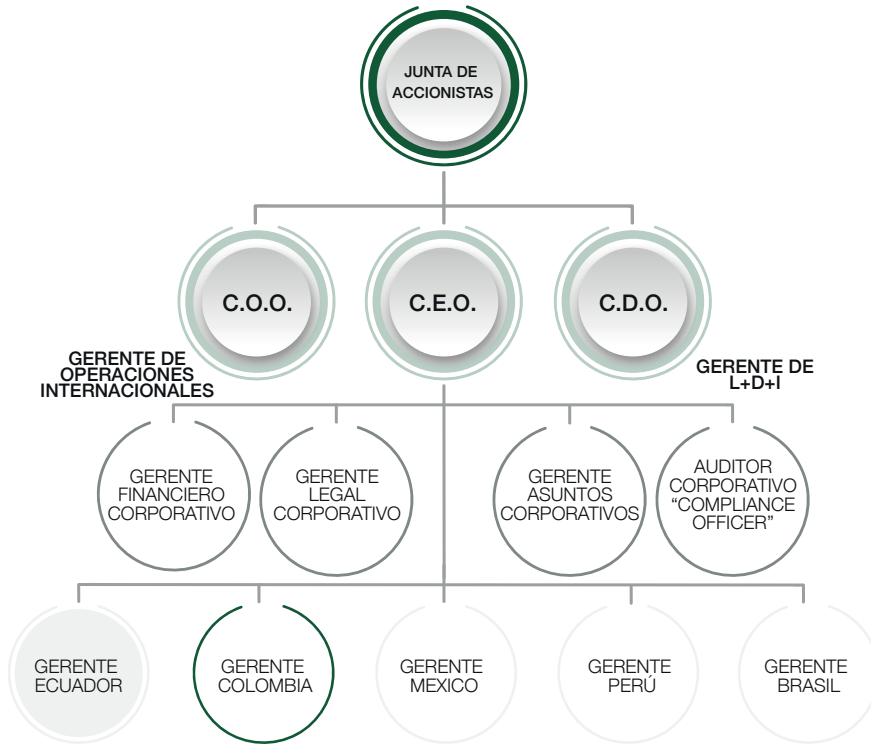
JUNTA DE ACCIONISTAS

C.O.O.

C.E.O.

C.D.O.

GERENTE DE OPERACIONES INTERNACIONALES

GERENTE DE L+D+I

GERENTE FINANCIERO CORPORATIVO

GERENTE LEGAL CORPORATIVO

GERENTE ASUNTOS CORPORATIVOS

AUDITOR CORPORATIVO “COMPLIANCE OFFICER”

GERENTE ECUADOR

GERENTE COLOMBIA

GERENTE MEXICO

GERENTE PERÚ

GERENTE BRASIL